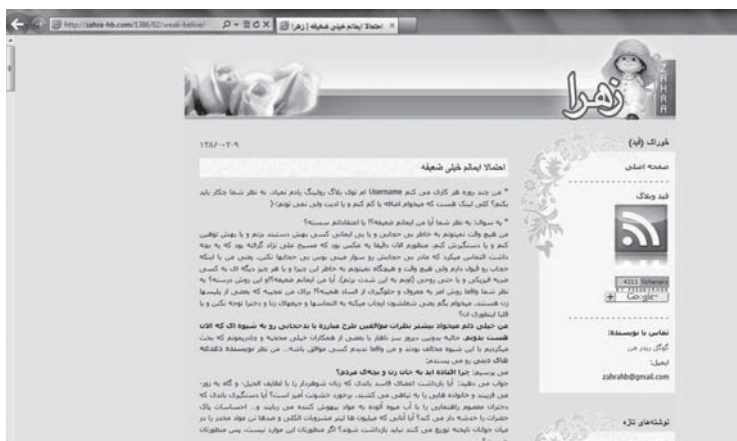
http://zahra-hb.com/1386/02/week-belive/
احتمالا ایمانم خیلی ضعیفه | زهرا

زهرا
ZAHRA

خوراک (آید)

صفحه اصلی

فید وبلاگ

4311 Schemers
Google

تماس با نویسنده:
گوگل ریدر من
ایمیل:
zahrahb@gmail.com

نوشته‌های تازه

۱۳۸۶-۰۲-۰۹

احتمالا ایمانم خیلی ضعیفه

* من چند روزه هر کاری می کنم Username ام توی بلاگ رولینگ یادم نمیاد. به نظر شما چکار باید بکنم؟ کسی لینک هست که میخوام اضافه یا کم کنم و یا ادیت ولی نمی تونم :(

* به سوال: به نظر شما آیا من ایمانم ضعیفه؟! یا اعتقاداتم سسته؟

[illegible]

من خیلی دلم میخواد بیشتر نظرات موافقین طرح مبارزه با بدحجابی رو به شیوه ای که الان هست بدونم. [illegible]

من پرسیم: چرا اتفاده اید به جای زنه و بچه‌ که مردم؟

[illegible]